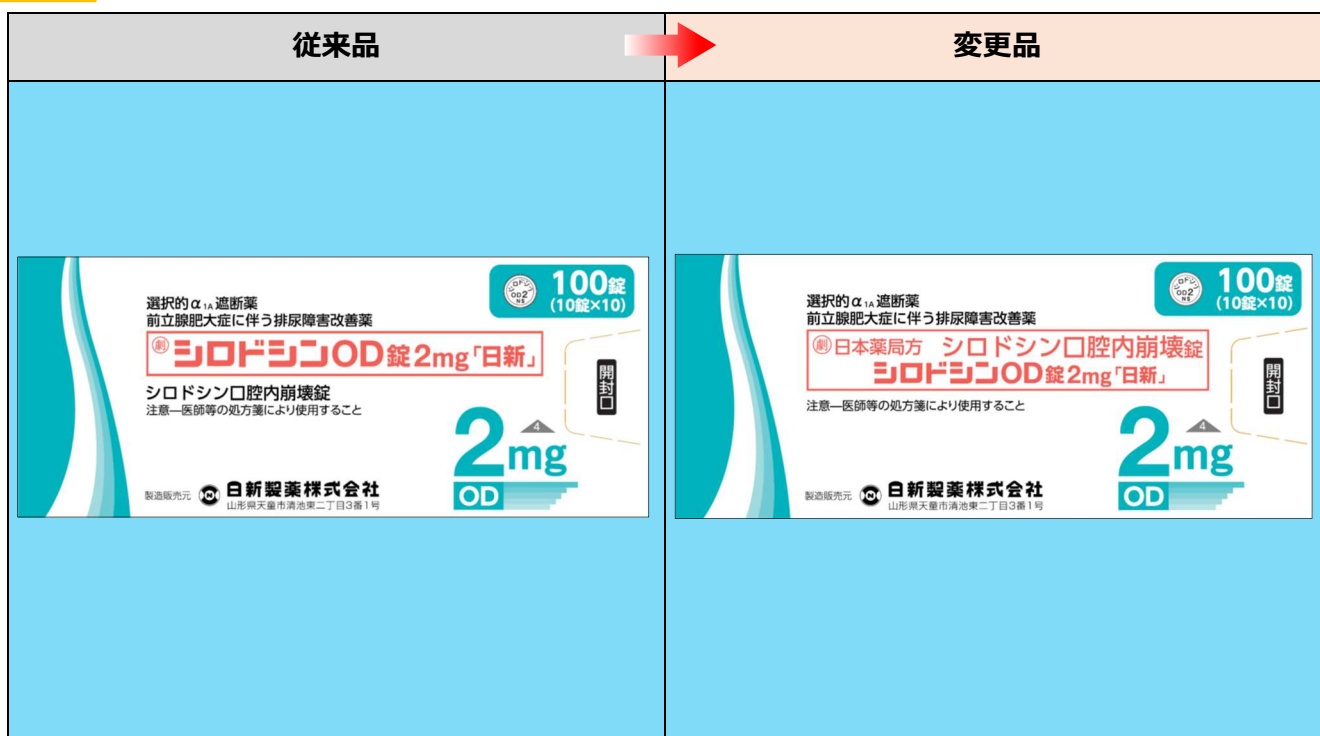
| 従来品 | 変更品 |
|---|---|
| | |

選択的$\alpha_{1A}$遮断薬
前立腺肥大症に伴う排尿障害改善薬
劇 シロドシンOD錠2mg「日新」
シロドシン口腔内崩壊錠
注意—医師等の処方箋により使用すること
100錠 (10錠×10)
OD2 NS
開封口
2mg
4
OD
製造販売元 日新製薬株式会社
山形県天童市清池東二丁目3番1号

選択的$\alpha_{1A}$遮断薬
前立腺肥大症に伴う排尿障害改善薬
劇 日本薬局方 シロドシン口腔内崩壊錠
シロドシンOD錠2mg「日新」
注意—医師等の処方箋により使用すること
100錠 (10錠×10)
OD2 NS
開封口
2mg
4
OD
製造販売元 日新製薬株式会社
山形県天童市清池東二丁目3番1号